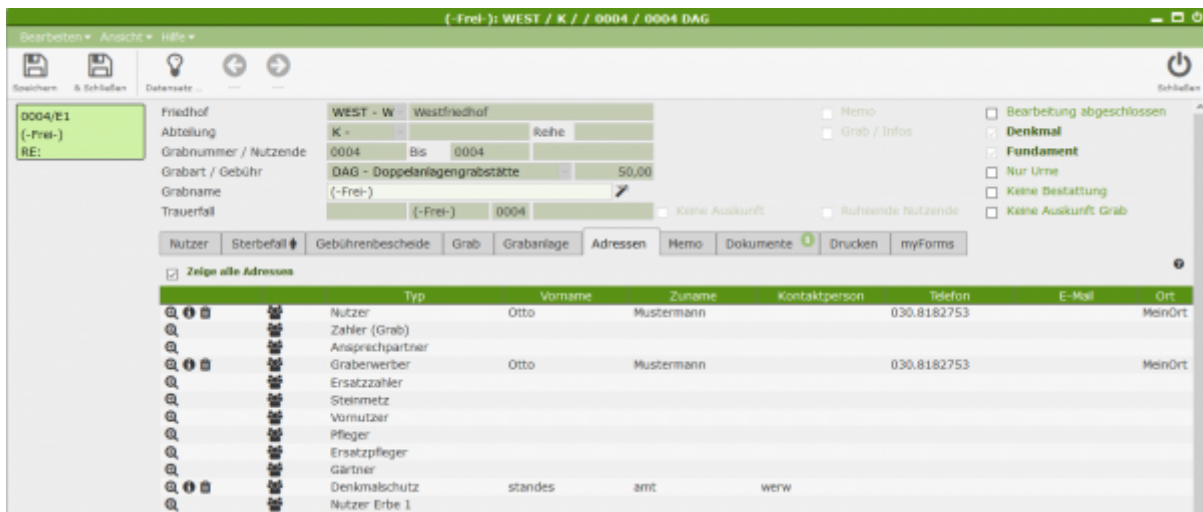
(-Frei-): WEST / K / / 0004 / 0004 DAG

Bearbeiten ▾ Ansicht ▾ Hilfe ▾

Speichern & Schließen Datensatz ... Schließen

0004/E1
(-Frei-)
RE:

Friedhof WEST - W Westfriedhof
Abteilung K - Reihe
Grabnummer / Nutzende 0004 Bis 0004
Grabart / Gebühr DAG - Doppelanlagengrabstätte 50,00
Grabname (-Frei-)
Trauerfall (-Frei-) 0004 Keine Auskunft Ruhende Nutzende

Memo
Grab / Infos

Bearbeitung abgeschlossen
Denkmal
Fundament
Nur Urne
Keine Bestattung
Keine Auskunft Grab

Nutzer | Sterbefall | Gebührenbescheide | Grab | Grabanlage | Adressen | Memo | Dokumente 0 | Drucken | myForms

Zeige alle Adressen

| Typ | Vorname | Zuname | Kontaktperson | Telefon | E-Mail | Ort |
|---|---|---|---|---|---|---|
| Nutzer | Otto | Mustermann | | 030.8182753 | | MeinOrt |
| Zahler (Grab) | | | | | | |
| Ansprechpartner | | | | | | |
| Graberwerber | Otto | Mustermann | | 030.8182753 | | MeinOrt |
| Ersatzzahler | | | | | | |
| Steinmetz | | | | | | |
| Vornutzer | | | | | | |
| Pfleger | | | | | | |
| Ersatzpfleger | | | | | | |
| Gärtner | | | | | | |
| Denkmalschutz | standes | amt | werw | | | |
| Nutzer Erbe 1 | | | | | | |